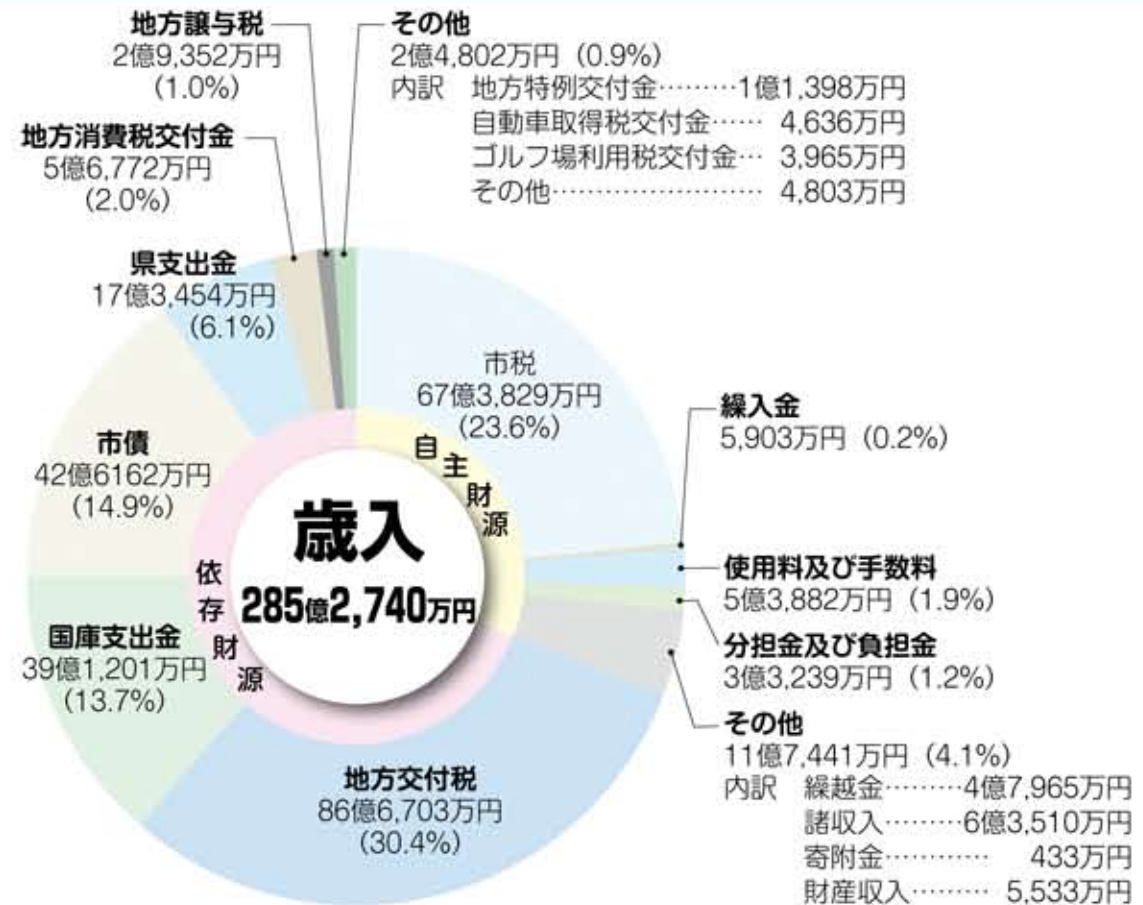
地方譲与税
2億9,352万円
（1.0%）

その他
2億4,802万円（0.9%）
内訳　地方特例交付金………1億1,398万円
自動車取得税交付金……　4,636万円
ゴルフ場利用税交付金…　3,965万円
その他……………………　4,803万円

地方消費税交付金
5億6,772万円
（2.0%）

県支出金
17億3,454万円
（6.1%）

市税
67億3,829万円
（23.6%）

自主財源

繰入金
5,903万円（0.2%）

市債
42億6162万円
（14.9%）

歳入
285億2,740万円

依存財源

使用料及び手数料
5億3,882万円（1.9%）

分担金及び負担金
3億3,239万円（1.2%）

国庫支出金
39億1,201万円
（13.7%）

その他
11億7,441万円（4.1%）
内訳　繰越金………4億7,965万円
諸収入………6億3,510万円
寄附金…………　433万円
財産収入………　5,533万円

地方交付税
86億6,703万円
（30.4%）